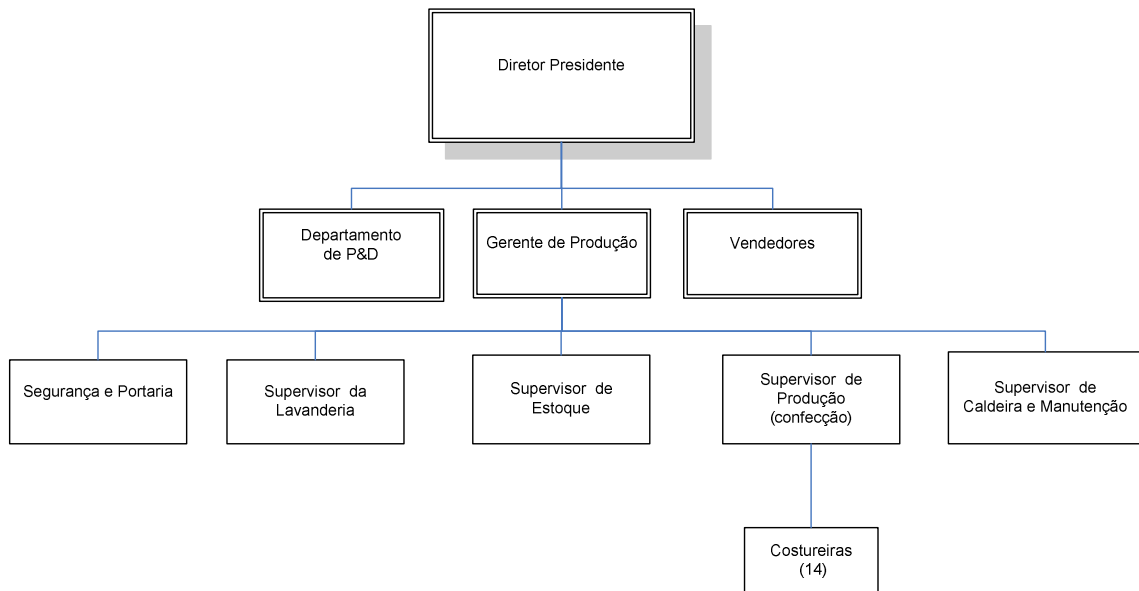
Diretor Presidente

Departamento de P&D

Gerente de Produção

Vendedores

Segurança e Portaria

Supervisor da Lavanderia

Supervisor de Estoque

Supervisor de Produção (confecção)

Supervisor de Caldeira e Manutenção

Costureiras (14)